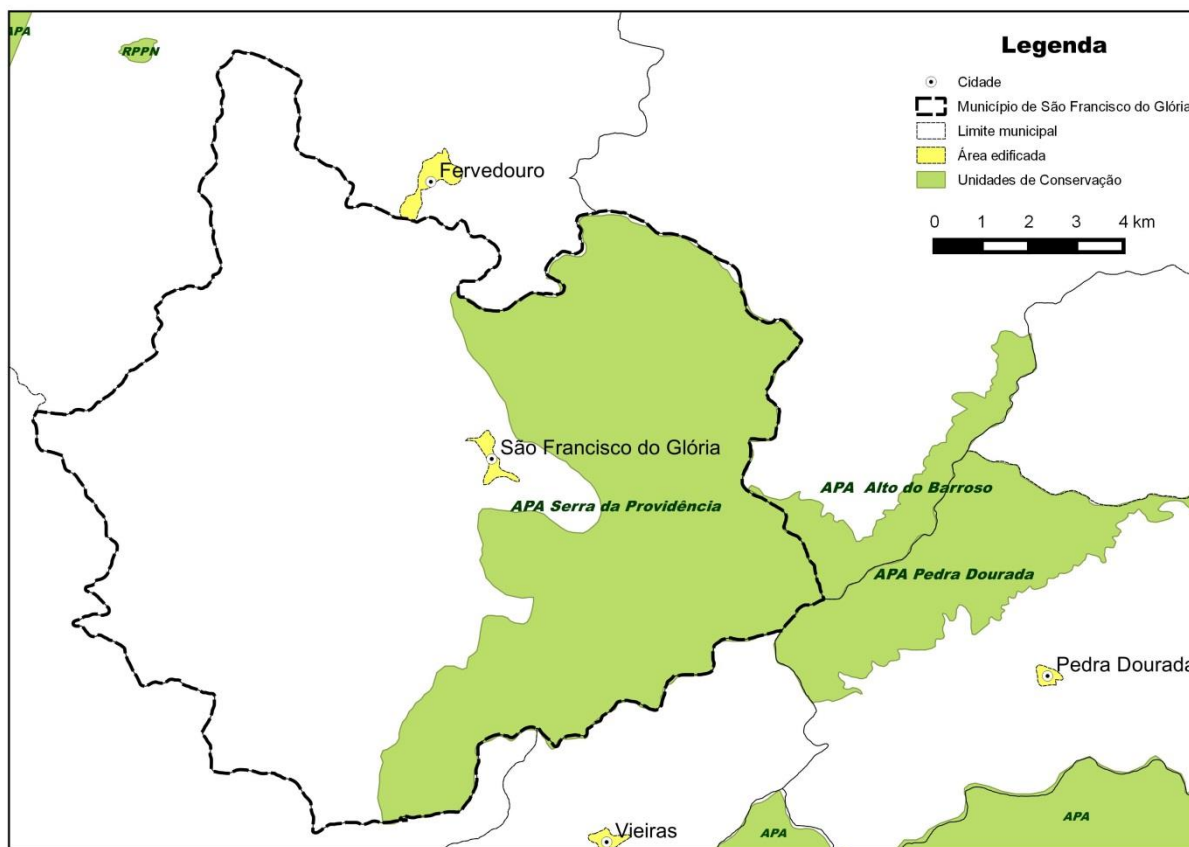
APA

RPPN

Legenda

Cidade

Município de São Francisco do Glória

Limite municipal

Área edificada

Unidades de Conservação

0 1 2 3 4 km

Fervedouro

São Francisco do Glória

APA Serra da Providência

APA Alto do Barroso

APA Pedra Dourada

Pedra Dourada

Vieiras

APA

APA